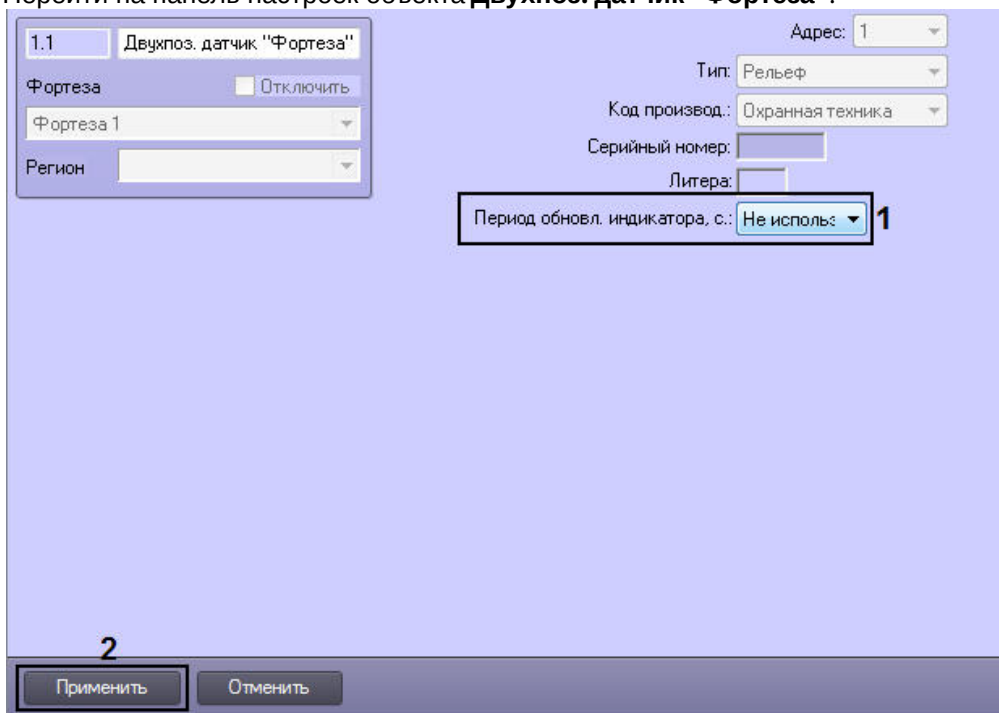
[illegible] на панель настроек объекта **Двухпоз. датчик "Фортеза"**.

1.1
Двухпоз. датчик "Фортеза"
Фортеза
Отключить
Фортеза 1
Регион

Адрес: 1
Тип: Рельеф
Код производ.: Охранная техника
Серийный номер:
Литера:
Период обновл. индикатора, с.: Не исполь
1

2
Применить
Отменить